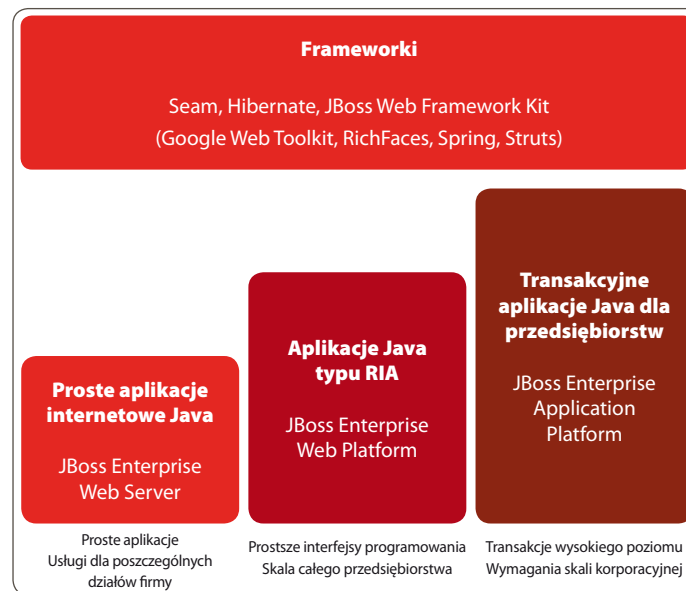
Frameworki

Seam, Hibernate, JBoss Web Framework Kit
(Google Web Toolkit, RichFaces, Spring, Struts)

Proste aplikacje internetowe Java

JBoss Enterprise Web Server

Proste aplikacje
Usługi dla poszczególnych działów firmy

Aplikacje Java typu RIA

JBoss Enterprise Web Platform

Prostsze interfejsy programowania
Skala całego przedsiębiorstwa

Transakcyjne aplikacje Java dla przedsiębiorstw

JBoss Enterprise Application Platform

Transakcje wysokiego poziomu
Wymagania skali korporacyjnej